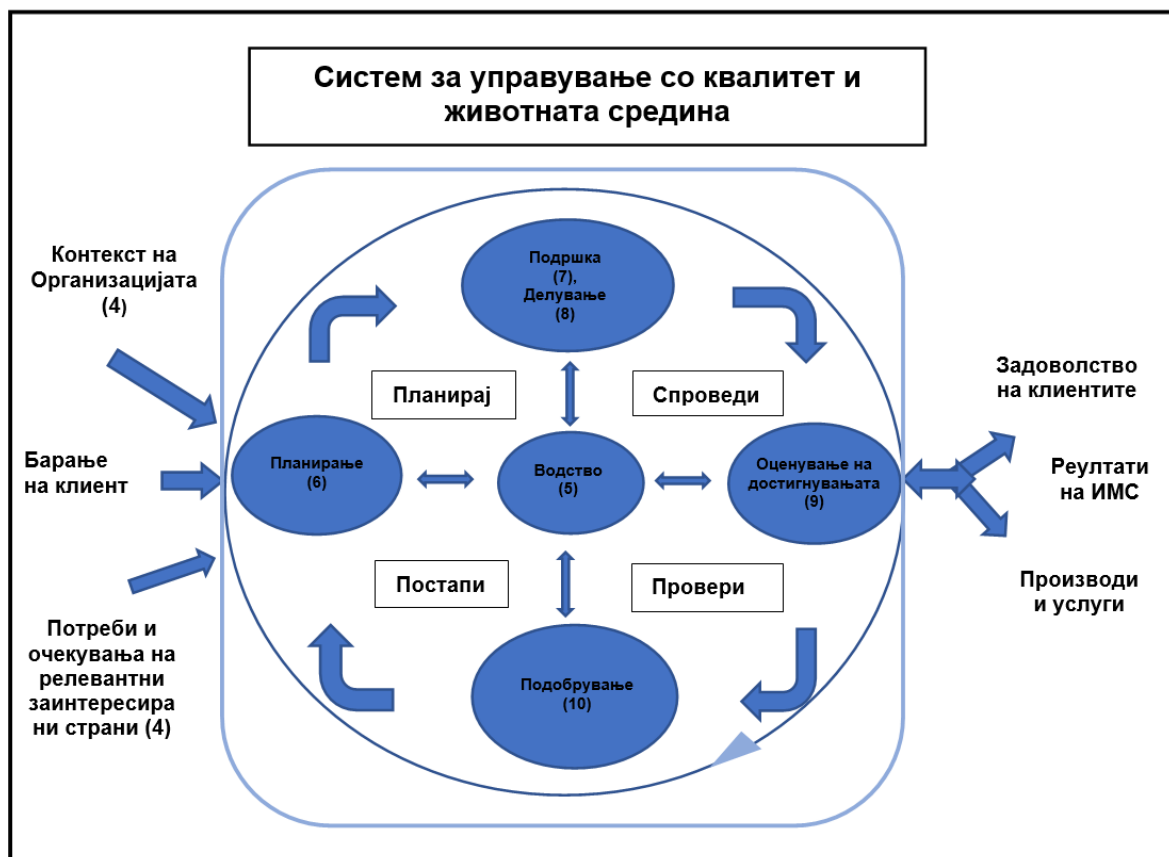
Систем за управување со квалитет и животната средина

Контекст на Организацијата (4)

Барање на клиент

Потреби и очекувања на релевантни заинтересира ни страни (4)

Подршка (7), Делување (8)

Планирај

Спроведи

Планирање (6)

Водство (5)

Оценување на достигнувањата (9)

Постапи

Провери

Подобрување (10)

Задоволство на клиентите

Реултати на ИМС

Производи и услуги